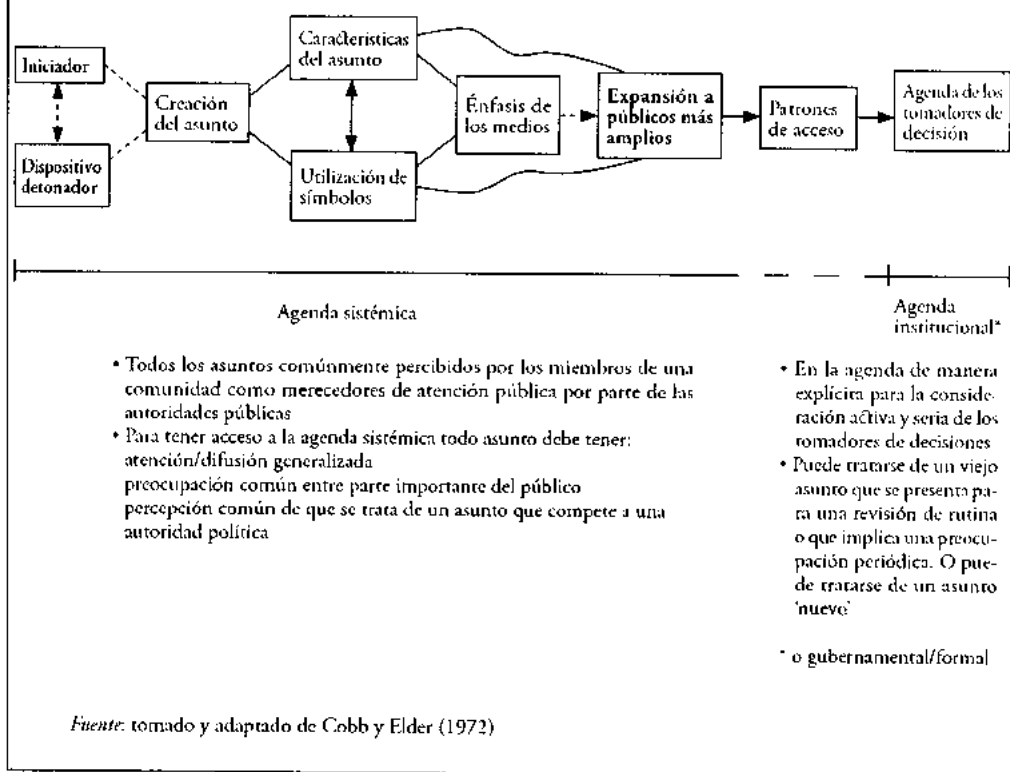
Iniciador

Dispositivo detonador

Creación del asunto

Caracteristicas del asunto

Utilización de símbolos

Énfasis de los medios

Expansión a públicos más amplios

Patrones de acceso

Agenda de los tomadores de decisión

Agenda sistémica

Agenda institucional*

• Todos los asuntos comúnmente percibidos por los miembros de una comunidad como merecedores de atención pública por parte de las autoridades públicas
• Para tener acceso a la agenda sistémica todo asunto debe tener:
atención/difusión generalizada
preocupación común entre parte importante del público
percepción común de que se trata de un asunto que compete a una autoridad política

• En la agenda de manera explícita para la consideración activa y seria de los tomadores de decisiones
• Puede tratarse de un viejo asunto que se presenta para una revisión de rutina o que implica una preocupación periódica. O puede tratarse de un asunto 'nuevo'

* o gubernamental/formal

Fuente: tomado y adaptado de Cobb y Elder (1972)